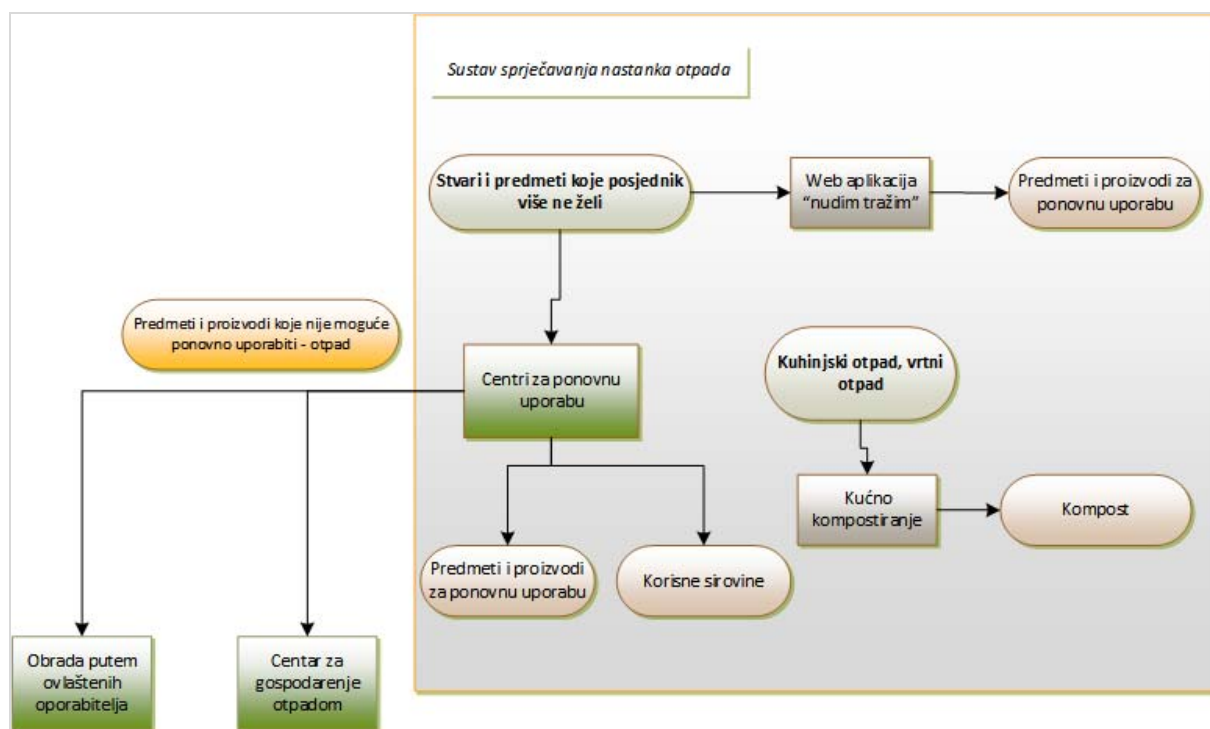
Sustav sprječavanja nastanka otpada

Stvari i predmeti koje posjednik više ne želi

Web aplikacija "nudim tražim"

Predmeti i proizvodi za ponovnu uporabu

Predmeti i proizvodi koje nije moguće ponovno uporabiti - otpad

Centri za ponovnu uporabu

Kuhinjski otpad, vrtni otpad

Kućno kompostiranje

Kompost

Predmeti i proizvodi za ponovnu uporabu

Korisne sirovine

Obrada putem ovlaštenih oporabitelja

Centar za gospodarenje otpadom